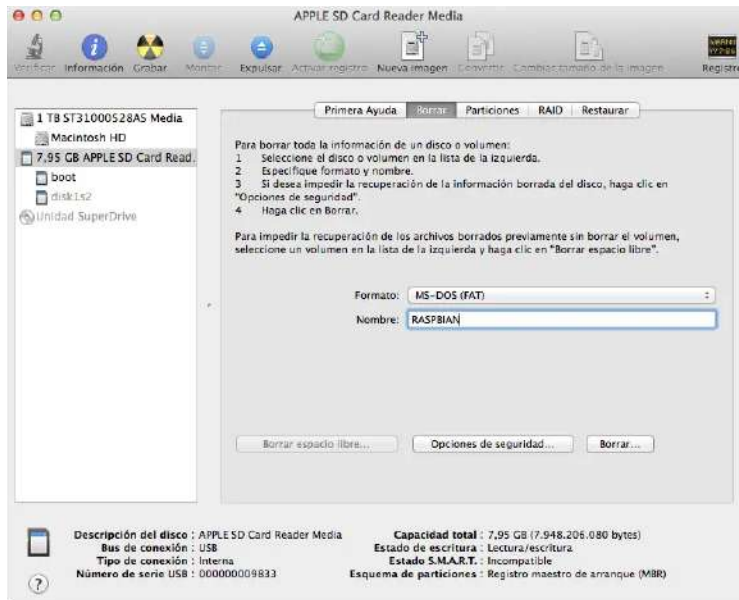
APPLE SD Card Reader Media

Verificar Información Grabar Montar Expulsar Activar registro Nueva imagen Convertir Cambiar tamaño de la imagen Registro

1 TB ST31000528AS Media
Macintosh HD
7,95 GB APPLE SD Card Read.
boot
disk1s2
Unidad SuperDrive

Primera Ayuda Borrar Particiones RAID Restaurar

Para borrar toda la información de un disco o volumen:
1 Seleccione el disco o volumen en la lista de la izquierda.
2 Especifique formato y nombre.
3 Si desea impedir la recuperación de la información borrada del disco, haga clic en "Opciones de seguridad".
4 Haga clic en Borrar.

Para impedir la recuperación de los archivos borrados previamente sin borrar el volumen, seleccione un volumen en la lista de la izquierda y haga clic en "Borrar espacio libre".

Formato: MS-DOS (FAT)
Nombre: RASPBIAN

Borrar espacio libre... Opciones de seguridad... Borrar...

Descripción del disco : APPLE SD Card Reader Media
Bus de conexión : USB
Tipo de conexión : Interna
Número de serie USB : 000000009833

Capacidad total : 7,95 GB (7.948.206.080 bytes)
Estado de escritura : Lectura/escritura
Estado S.M.A.R.T. : Incompatible
Esquema de particiones : Registro maestro de arranque (MBR)

?